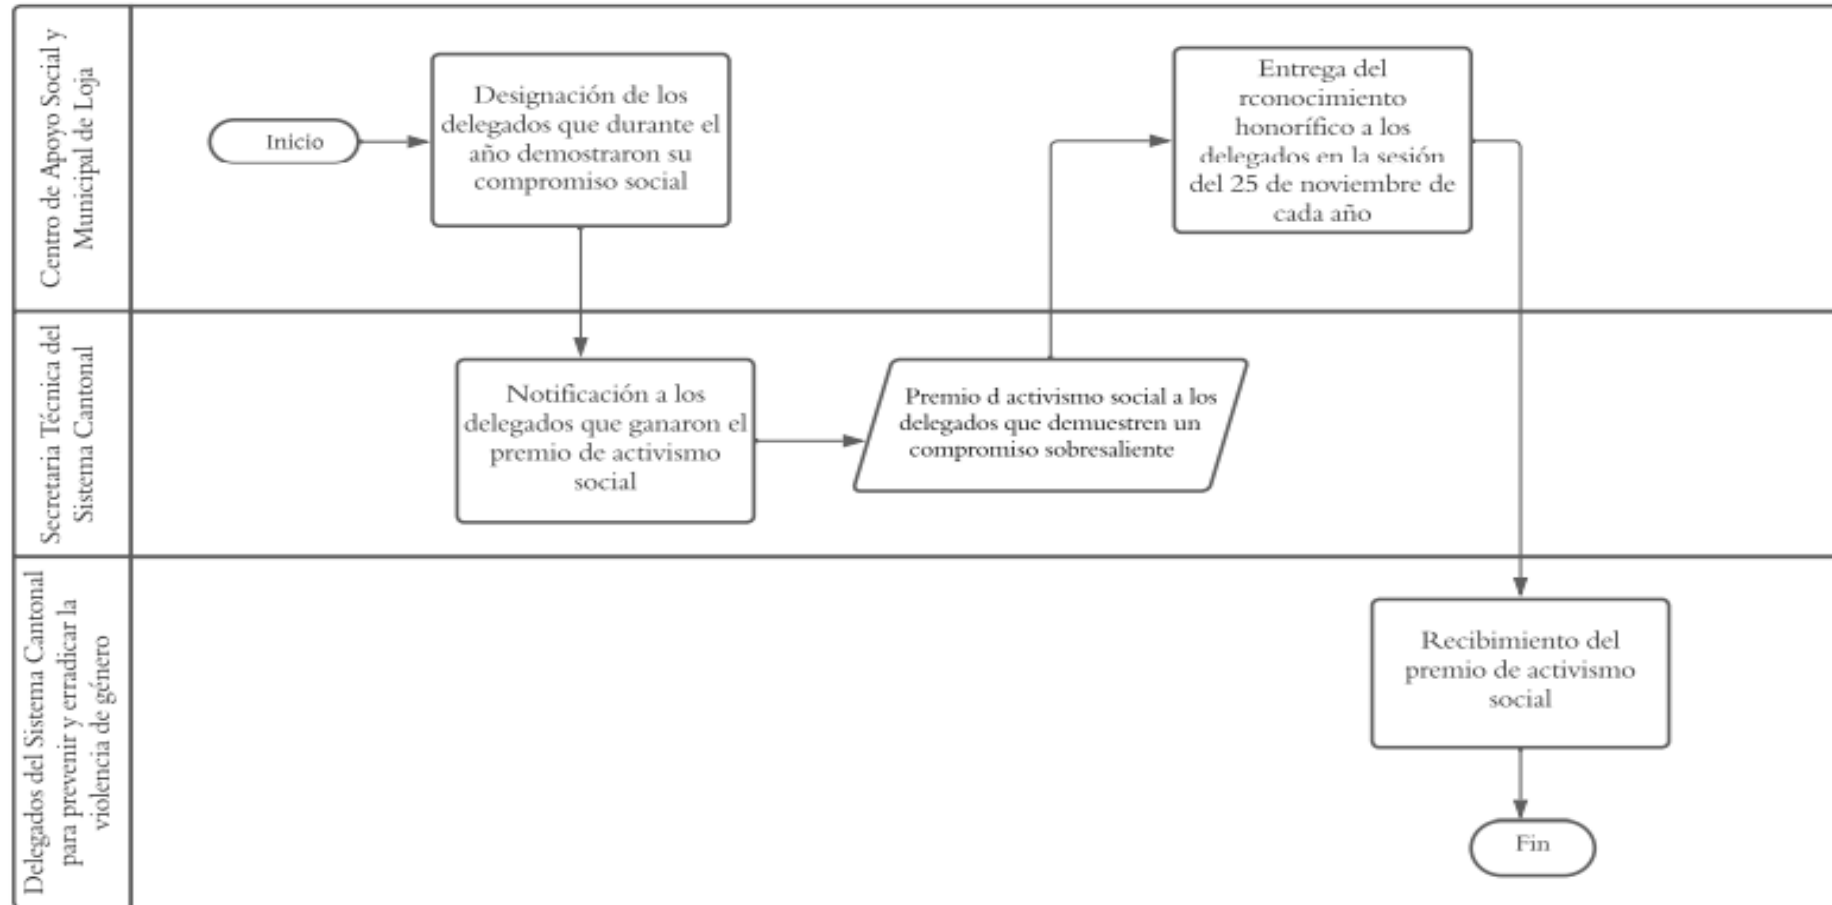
Centro de Apoyo Social y Municipal de Loja

Inicio

Designación de los delegados que durante el año demostraron su compromiso social

Entrega del rconocimiento honorífico a los delegados en la sesión del 25 de noviembre de cada año

Secretaria Técnica del Sistema Cantonal

Notificación a los delegados que ganaron el premio de activismo social

Premio d activismo social a los delegados que demuestren un compromiso sobresaliente

Delegados del Sistema Cantonal para prevenir y erradicar la violencia de género

Recibimiento del premio de activismo social

Fin